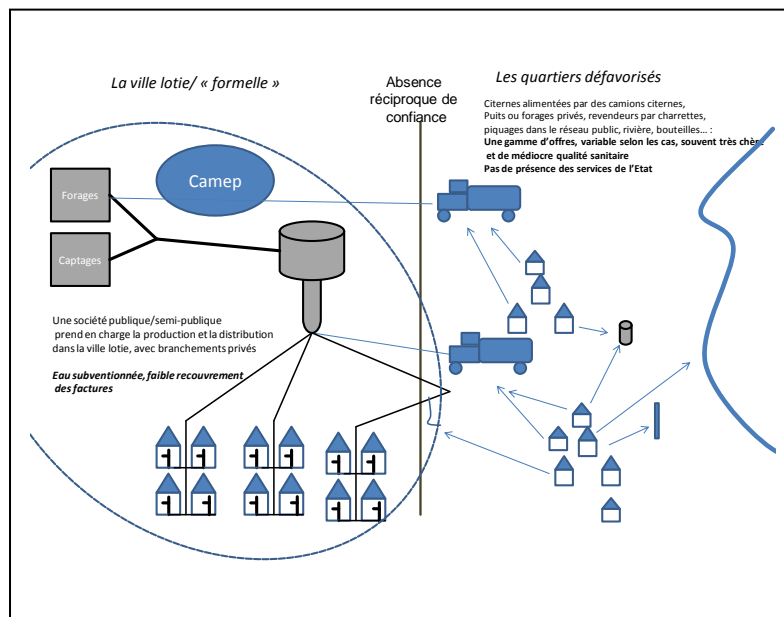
La ville lotie/ « formelle »

Absence réciproque de confiance

Les quartiers défavorisés

Citernes alimentées par des camions citernes, Puits ou forages privés, revendeurs par charrettes, piquages dans le réseau public, rivière, bouteilles… :
**Une gamme d'offres, variable selon les cas, souvent très chère et de médiocre qualité sanitaire**
**Pas de présence des services de l'Etat**

Forages

Camep

Captages

Une société publique/semi-publique prend en charge la production et la distribution dans la ville lotie, avec branchements privés

*Eau subventionnée, faible recouvrement des factures*